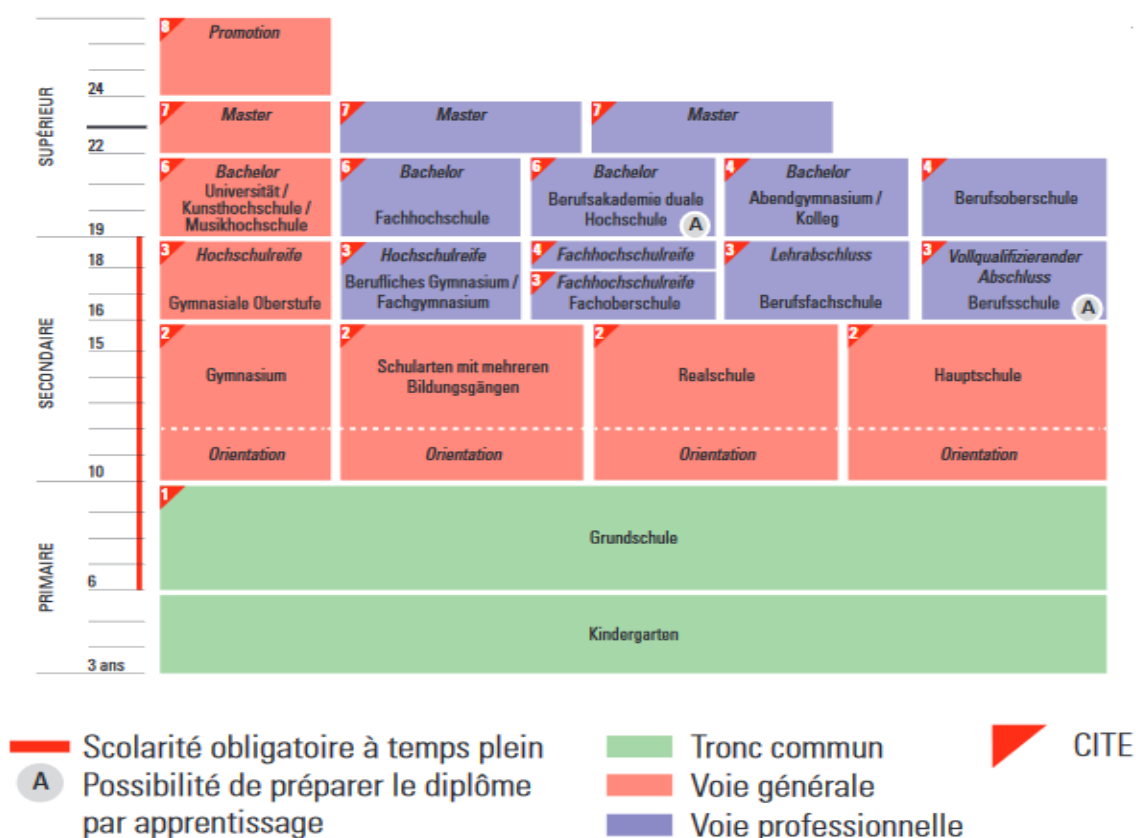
SUPÉRIEUR
SECONDAIRE
PRIMAIRE

24
22
19
18
16
15
10
6
3 ans

8 Promotion

7 Master
7 Master
7 Master

6 Bachelor Universität / Kunsthochschule / Musikhochschule
6 Bachelor Fachhochschule
6 Bachelor Berufsakademie duale Hochschule A
4 Bachelor Abendgymnasium / Kolleg
4 Berufsoberschule

3 Hochschulreife Gymnasiale Oberstufe
3 Hochschulreife Berufliches Gymnasium / Fachgymnasium
4 Fachhochschulreife
3 Fachhochschulreife Fachoberschule
3 Lehrabschluss Berufsfachschule
3 Vollqualifizierender Abschluss Berufsschule A

2 Gymnasium
2 Schularten mit mehreren Bildungsgängen
2 Realschule
2 Hauptschule

Orientation
Orientation
Orientation
Orientation

1 Grundschule

Kindergarten

Scolarité obligatoire à temps plein
A Possibilité de préparer le diplôme par apprentissage

Tronc commun
Voie générale
Voie professionnelle

CITE